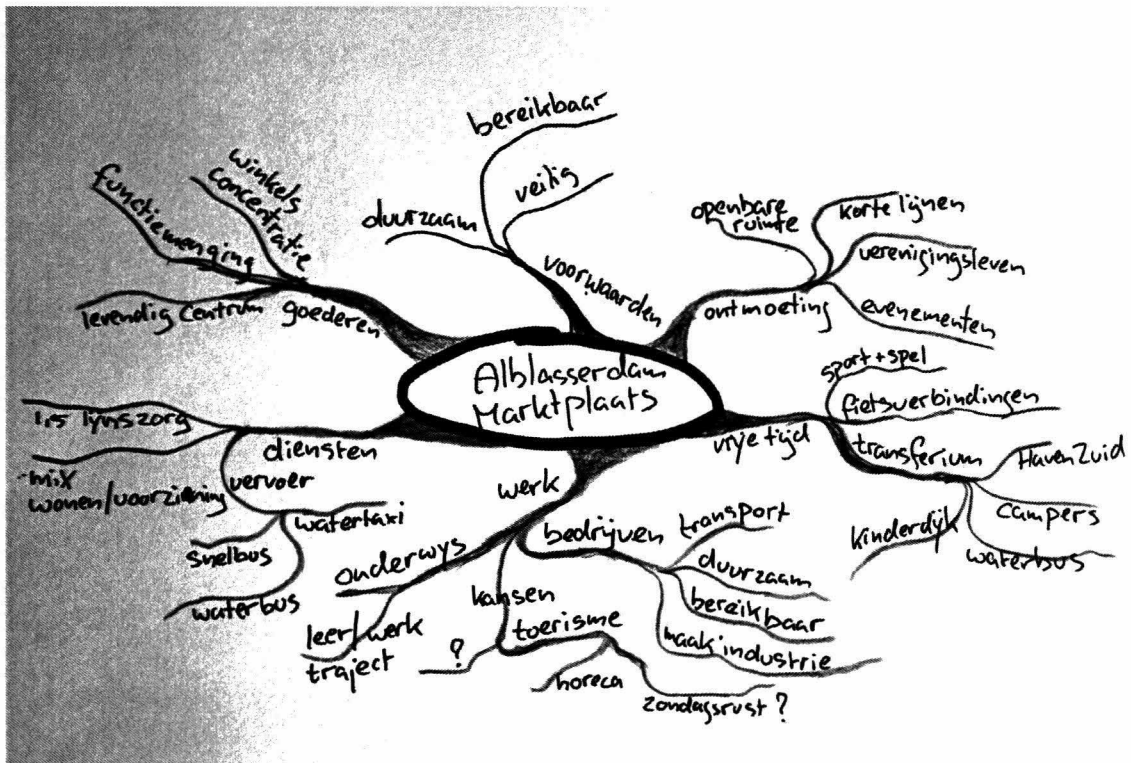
Alblasserdam Marktplaats

voorwaarden
duurzaam
veilig
bereikbaar

goederen
levendig centrum
functiemenging
winkels concentratie

ontmoeting
openbare ruimte
korte lijnen
verenigingsleven
evenementen

diensten
1e lijnszorg
mix wonen/voorziening
vervoer
watertaxi
snelbus
waterbus

vrije tijd
sport + spel
fietsverbindingen
transferium
HavenZuid
campers
waterbus
kinderdijk

werk
onderwys
leer/werk traject
kansen
?
toerisme
horeca
zondagsrust ?
bedrijven
transport
duurzaam
bereikbaar
maakindustrie